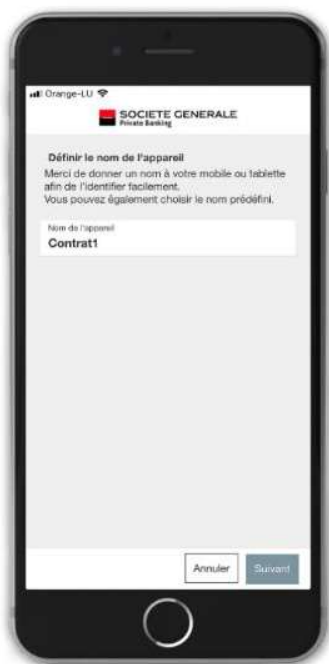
Orange-LU

SOCIETE GENERALE
Private Banking

Définir le nom de l'appareil
Merci de donner un nom à votre mobile ou tablette afin de l'identifier facilement.
Vous pouvez également choisir le nom prédéfini.

Nom de l'appareil
Contrat1

Annuler
Suivant